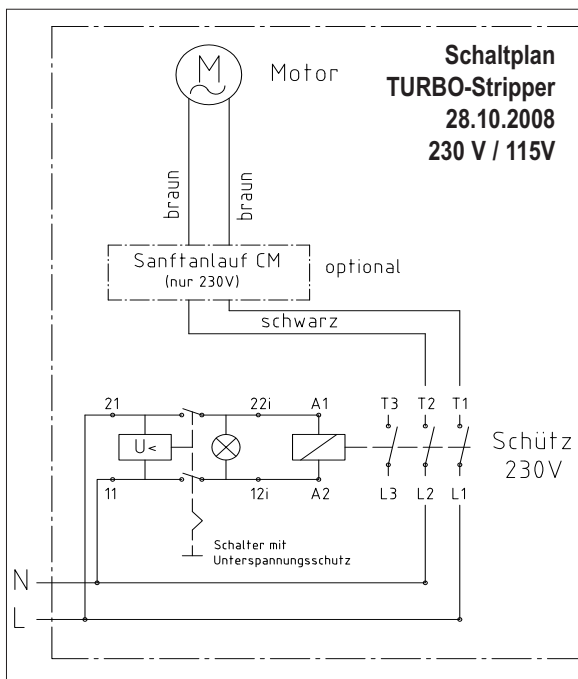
Schaltplan
TURBO-Stripper
28.10.2008
230 V / 115V

M

Motor

braun

braun

Sanftanlauf CM
(nur 230V)

optional

schwarz

21

22i

A1

T3

T2

T1

U<

Schütz
230V

11

12i

A2

L3

L2

L1

Schalter mit
Unterspannungsschutz

N

L